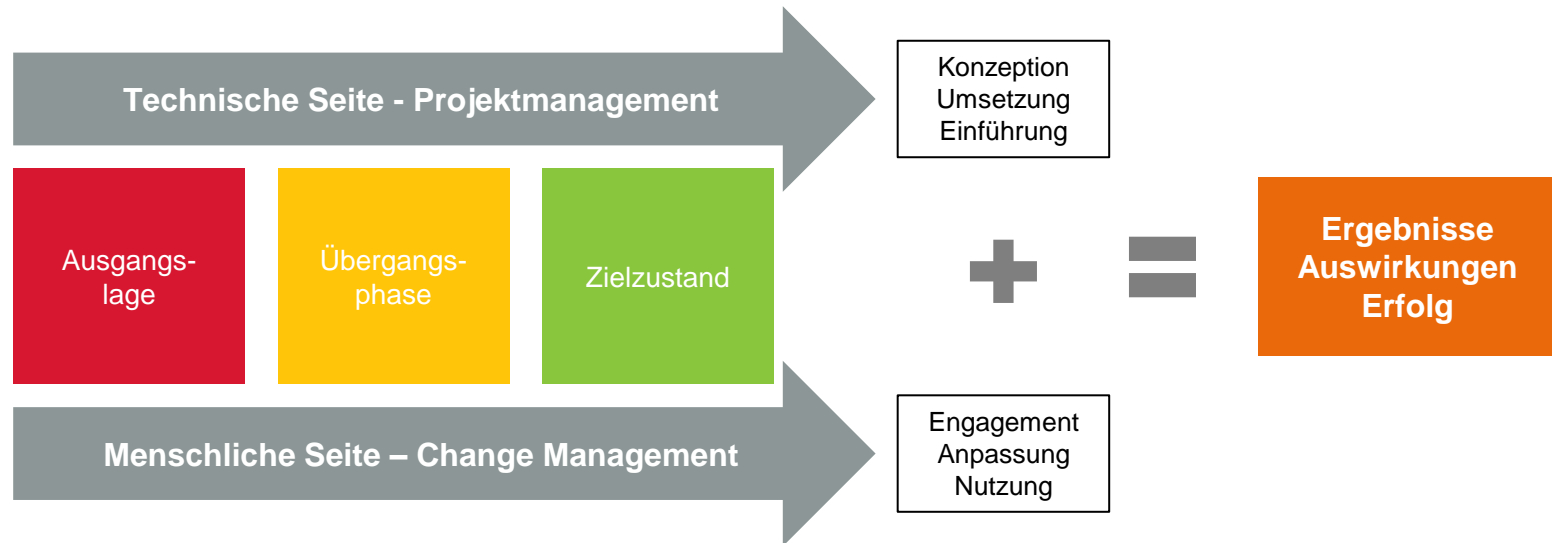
Technische Seite - Projektmanagement

Konzeption
Umsetzung
Einführung

Ausgangslage

Übergangsphase

Zielzustand

Ergebnisse
Auswirkungen
Erfolg

Menschliche Seite – Change Management

Engagement
Anpassung
Nutzung